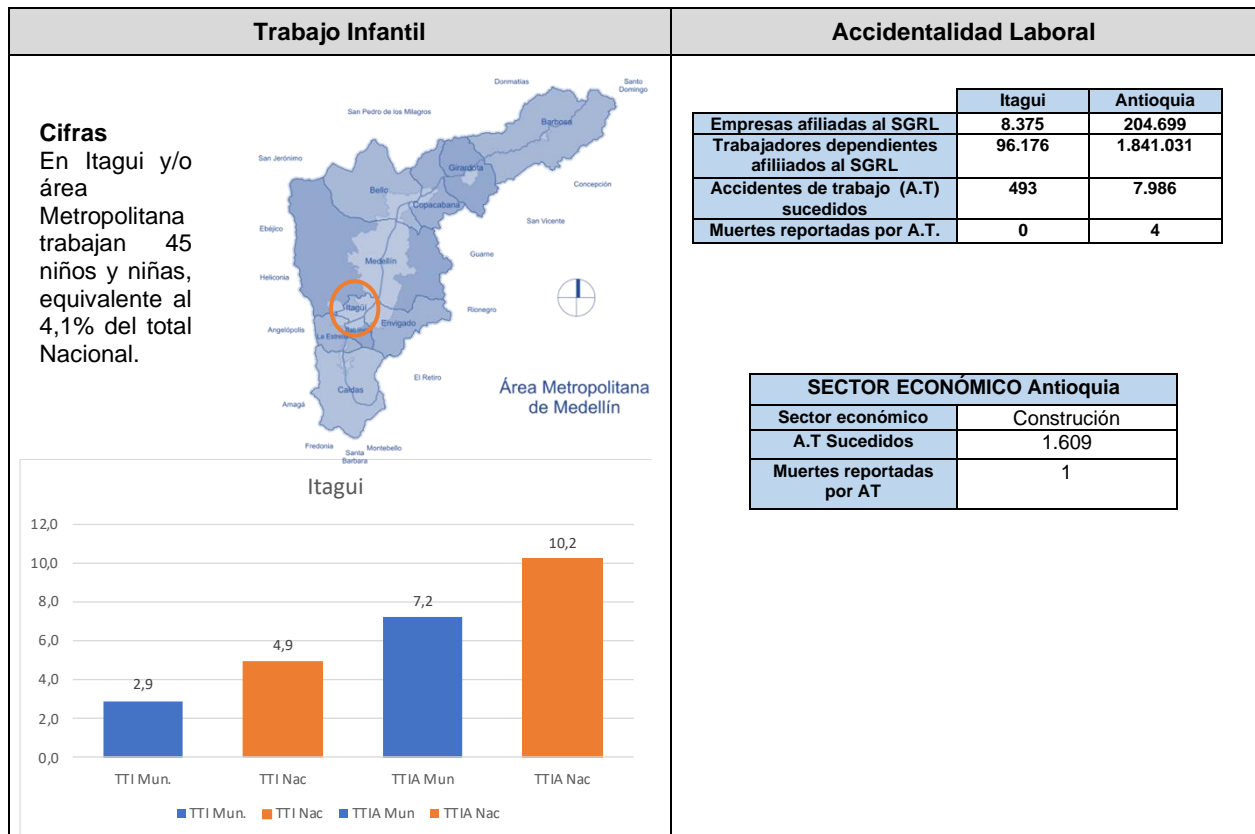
| Trabajo Infantil | Accidentalidad Laboral |
|---|---|

**Cifras**
En Itagui y/o área Metropolitana trabajan 45 niños y niñas, equivalente al 4,1% del total Nacional.

Donmatías
Santo Domingo
San Pedro de los Milagros
Barbosa
San Jerónimo
Girardota
Concepción
Bello
Copacabana
San Vicente
Ebéjico
Guarne
Medellín
Heliconia
Itagüí
Rionegro
Angelópolis
Sabaneta
Envigado
La Estrella
El Retiro
Caldas
Área Metropolitana de Medellín
Amagá
Fredonia
Santa Barbara
Montebello

Itagui

12,0
10,0
8,0
6,0
4,0
2,0
0,0

2,9
4,9
7,2
10,2

TTI Mun.
TTI Nac
TTIA Mun
TTIA Nac

TTI Mun. TTI Nac TTIA Mun TTIA Nac

| | Itagui | Antioquia |
|---|---|---|
| Empresas afiliadas al SGRL | 8.375 | 204.699 |
| Trabajadores dependientes afiliiados al SGRL | 96.176 | 1.841.031 |
| Accidentes de trabajo (A.T) sucedidos | 493 | 7.986 |
| Muertes reportadas por A.T. | 0 | 4 |

| SECTOR ECONÓMICO Antioquia | |
|---|---|
| Sector económico | Construción |
| A.T Sucedidos | 1.609 |
| Muertes reportadas por AT | 1 |